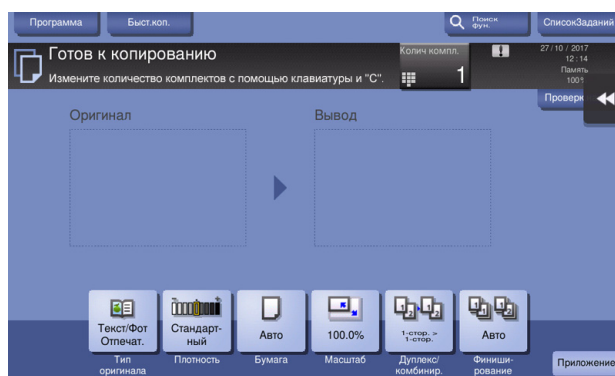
Программа
Быст.коп.
Поиск фун.
СписокЗаданий

Готов к копированию
Измените количество комплектов с помощью клавиатуры и "C".
Колич компл.
1
27 / 10 / 2017
12 : 14
Память
100%
Провер

Оригинал
Вывод

Текст/Фот Отпечат.
Тип оригинала
Стандартный
Плотность
Авто
Бумага
100.0%
Масштаб
1-стор. > 1-стор.
Дуплекс/ комбинир.
Авто
Финиширование
Приложение